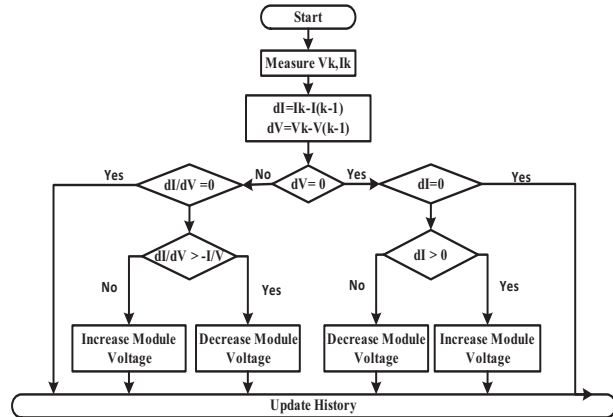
Start

Measure Vk,Ik

dI=Ik-I(k-1)
dV=Vk-V(k-1)

dV= 0

No

Yes

dI/dV =0

Yes

dI=0

Yes

dI/dV > -I/V

No

Yes

dI > 0

No

Yes

Increase Module Voltage

Decrease Module Voltage

Decrease Module Voltage

Increase Module Voltage

Update History